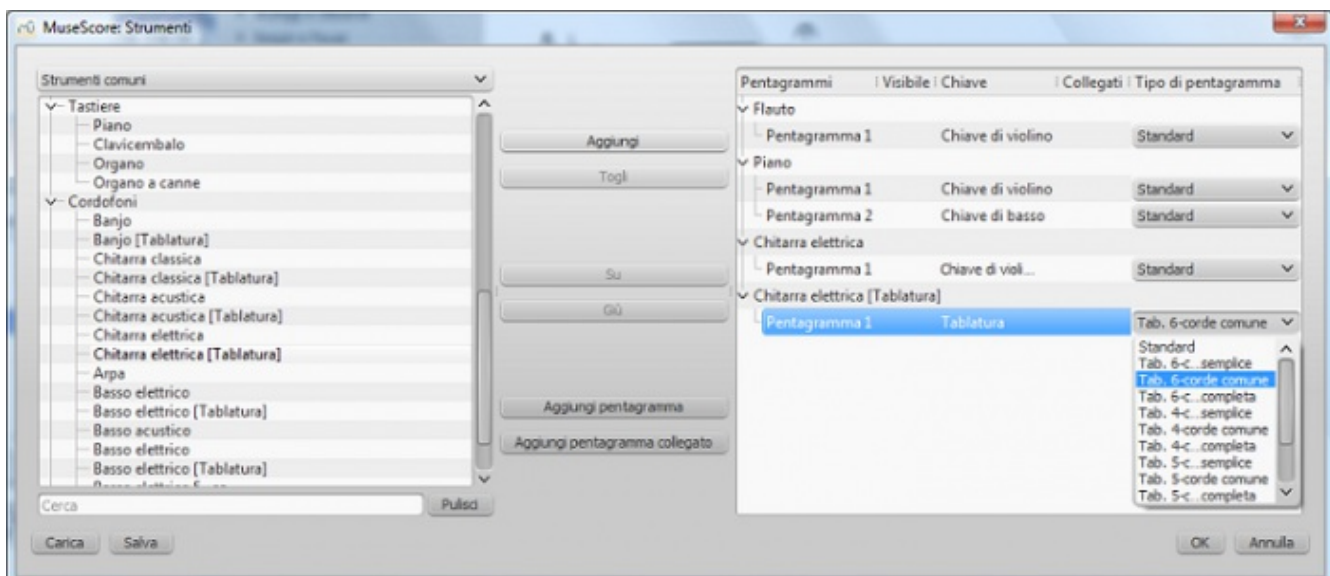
MuseScore: Strumenti

Strumenti comuni

Tastiere
Piano
Clavicembalo
Organo
Organo a canne
Cordofoni
Banjo
Banjo [Tablatura]
Chitarra classica
Chitarra classica [Tablatura]
Chitarra acustica
Chitarra acustica [Tablatura]
Chitarra elettrica
Chitarra elettrica [Tablatura]
Arpa
Basso elettrico
Basso elettrico [Tablatura]
Basso acustico
Basso elettrico
Basso elettrico [Tablatura]
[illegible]

Cerca
Pulisci

Aggiungi
Togli
Su
Giù
Aggiungi pentagramma
Aggiungi pentagramma collegato

| Pentagrammi | Visibile | Chiave | Collegati | Tipo di pentagramma |
|---|---|---|---|---|
| Flauto | | | | |
| Pentagramma 1 | | Chiave di violino | | Standard |
| Piano | | | | |
| Pentagramma 1 | | Chiave di violino | | Standard |
| Pentagramma 2 | | Chiave di basso | | Standard |
| Chitarra elettrica | | | | |
| Pentagramma 1 | | Chiave di violi... | | Standard |
| Chitarra elettrica [Tablatura] | | | | |
| Pentagramma 1 | | Tablatura | | Tab. 6-corde comune |

Standard
Tab. 6-c...semplice
Tab. 6-corde comune
Tab. 6-c...completa
Tab. 4-c...semplice
Tab. 4-corde comune
Tab. 4-c...completa
Tab. 5-c...semplice
Tab. 5-corde comune
Tab. 5-c...completa

Carica
Salva
OK
Annulla